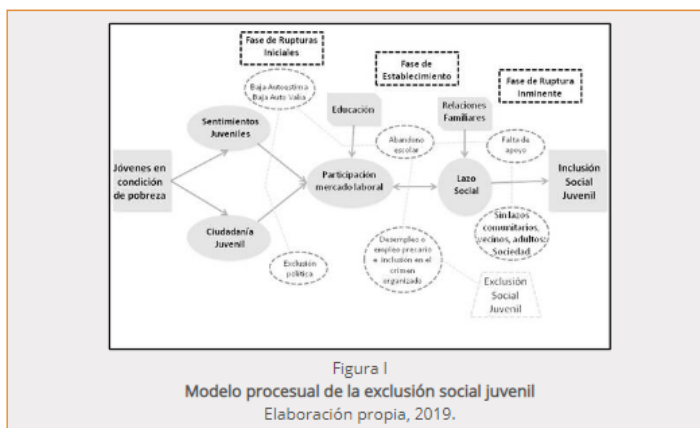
Fase de Rupturas Iniciales

Fase de Establecimiento

Fase de Ruptura Inminente

Baja Autoestima Baja Auto Valía

Educación

Relaciones Familiares

Sentimientos Juveniles

Abandono escolar

Falta de apoyo

Jóvenes en condición de pobreza

Participación mercado laboral

Lazo Social

Inclusión Social Juvenil

Ciudadanía Juvenil

Sin lazos comunitarios, vecinos, adultos, Sociedad

Exclusión política

Desempleo o empleo precario e inclusión en el crimen organizado

Exclusión Social Juvenil

Figura I
Modelo procesual de la exclusión social juvenil
Elaboración propia, 2019.